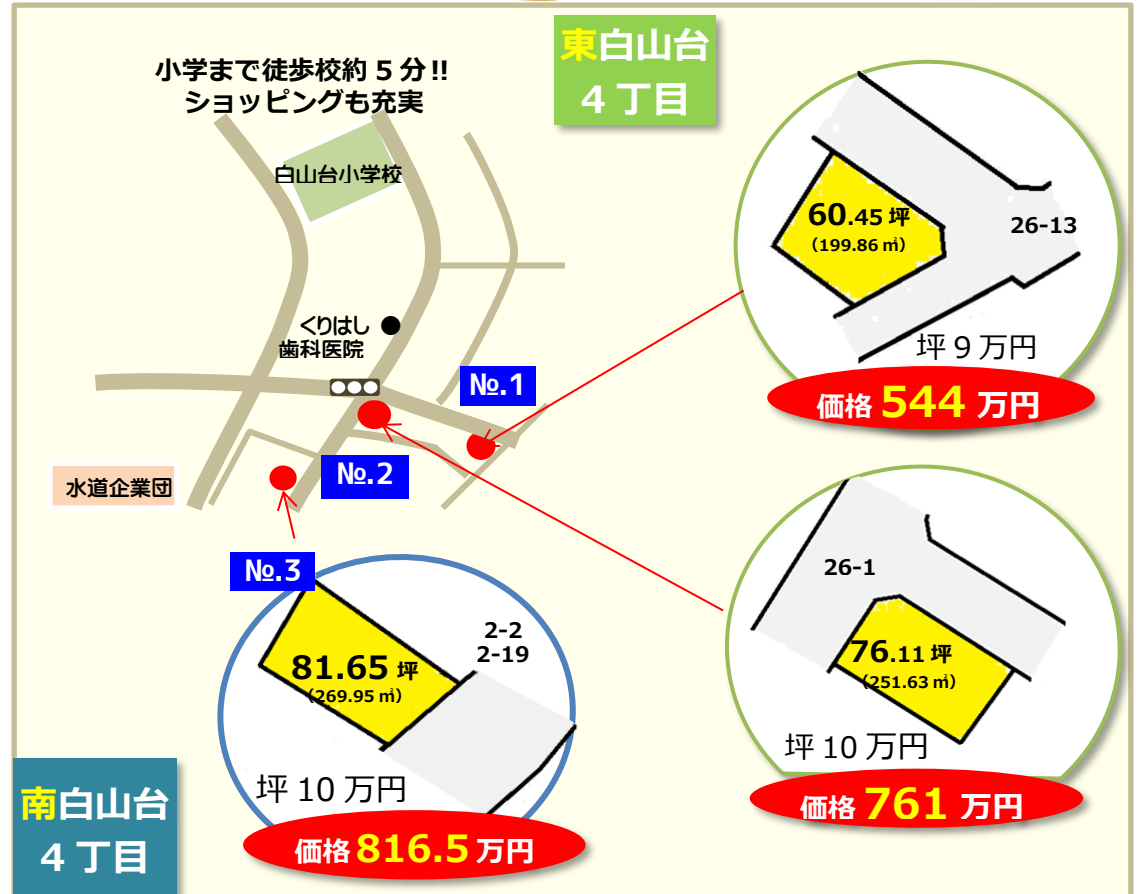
東白山台
4丁目

小学まで徒歩校約５分!!
ショッピングも充実

白山台小学校

くりはし
歯科医院

№1

№2

水道企業団

№3

60.45 坪
(199.86㎡)

26-13

坪９万円

価格 544 万円

26-1

76.11 坪
(251.63㎡)

坪10万円

価格 761 万円

81.65 坪
(269.95㎡)

2-2
2-19

坪10万円

価格 816.5 万円

南白山台
4丁目